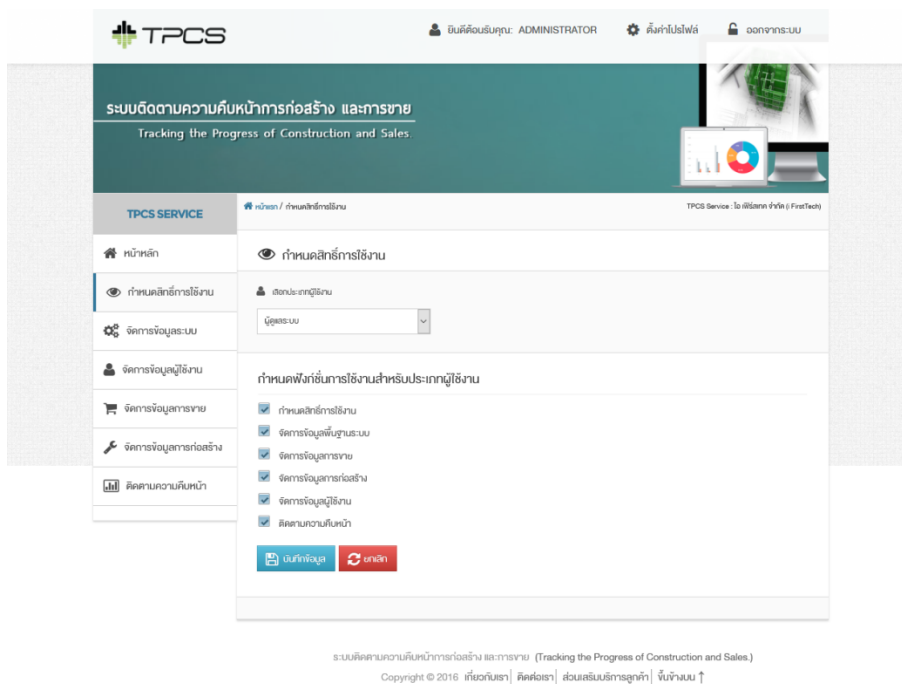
TPCS

ยินดีต้อนรับคุณ: ADMINISTRATOR   ตั้งค่าโปรไฟล์   ออกจากระบบ

ระบบติดตามความคืบหน้าการก่อสร้าง และการขาย
Tracking the Progress of Construction and Sales.

TPCS SERVICE

หน้าหลัก / กำหนดสิทธิ์การใช้งาน

TPCS Service : โดย เฟิร์สเทค จำกัด (i FirstTech)

หน้าหลัก
กำหนดสิทธิ์การใช้งาน
จัดการข้อมูลระบบ
จัดการข้อมูลผู้ใช้งาน
จัดการข้อมูลการขาย
จัดการข้อมูลการก่อสร้าง
ติดตามความคืบหน้า

กำหนดสิทธิ์การใช้งาน

เลือกประเภทผู้ใช้งาน

ผู้ดูแลระบบ

กำหนดฟังก์ชั่นการใช้งานสำหรับประเภทผู้ใช้งาน

กำหนดสิทธิ์การใช้งาน
จัดการข้อมูลพื้นฐานระบบ
จัดการข้อมูลการขาย
จัดการข้อมูลการก่อสร้าง
จัดการข้อมูลผู้ใช้งาน
ติดตามความคืบหน้า

บันทึกข้อมูล   ยกเลิก

ระบบติดตามความคืบหน้าการก่อสร้าง และการขาย (Tracking the Progress of Construction and Sales.)
Copyright © 2016 เกี่ยวกับเรา | ติดต่อเรา | ส่วนเสริมบริการลูกค้า | ขึ้นข้างบน